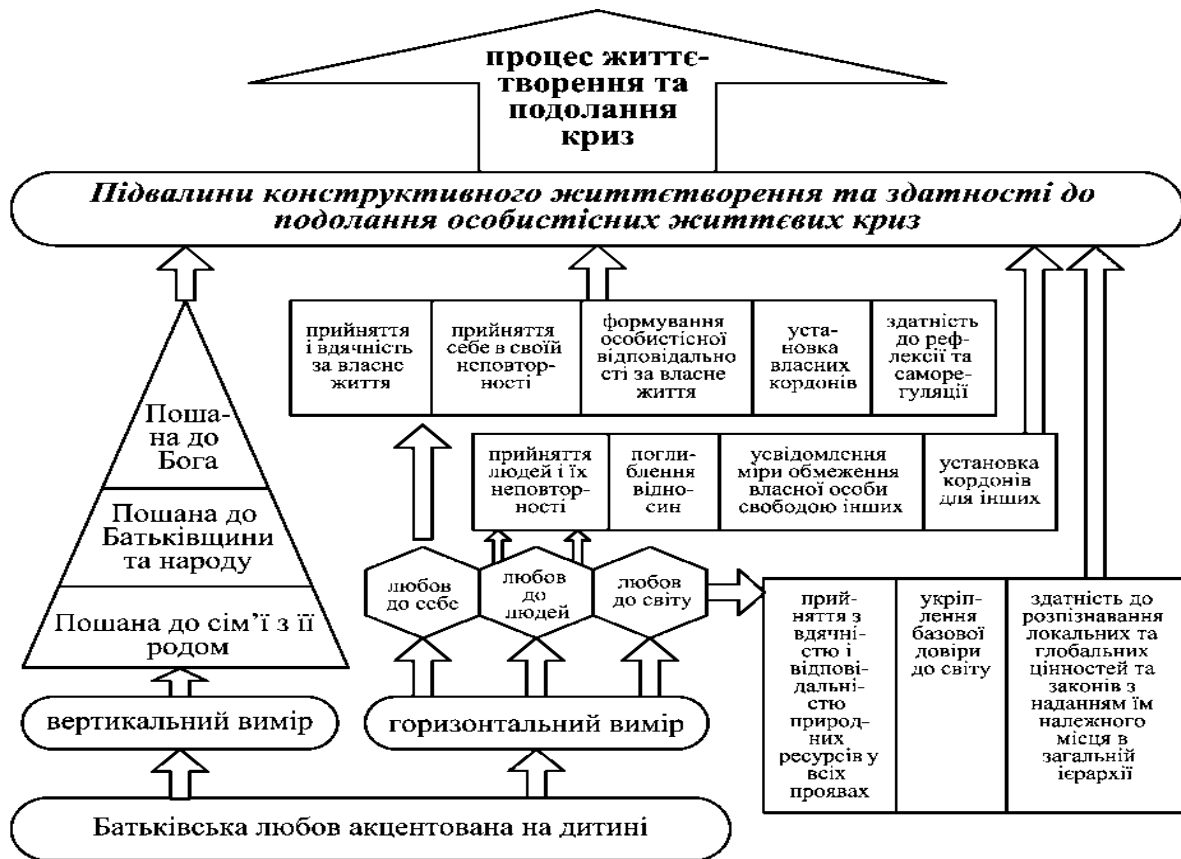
процес життєтворення та подолання криз

Підвалини конструктивного життєтворення та здатності до подолання особистісних життєвих криз

| прийняття і вдячність за власне життя | прийняття себе в своїй неповторності | формування особистісної відповідальності за власне життя | установка власних кордонів | здатність до рефлексії та саморегуляції |
|---|---|---|---|---|

| прийняття людей і їх неповторності | поглиблення відносин | усвідомлення міри обмеження власної особи свободою інших | установка кордонів для інших |
|---|---|---|---|

Пошана до Бога

Пошана до Батьківщини та народу

Пошана до сім'ї з її родом

любов до себе

любов до людей

любов до світу

| прийняття з вдячністю і відповідальністю природних ресурсів у всіх проявах | укріплення базової довіри до світу | здатність до розпізнавання локальних та глобальних цінностей та законів з наданням їм належного місця в загальній ієрархії |
|---|---|---|

вертикальний вимір

горизонтальний вимір

Батьківська любов акцентована на дитині